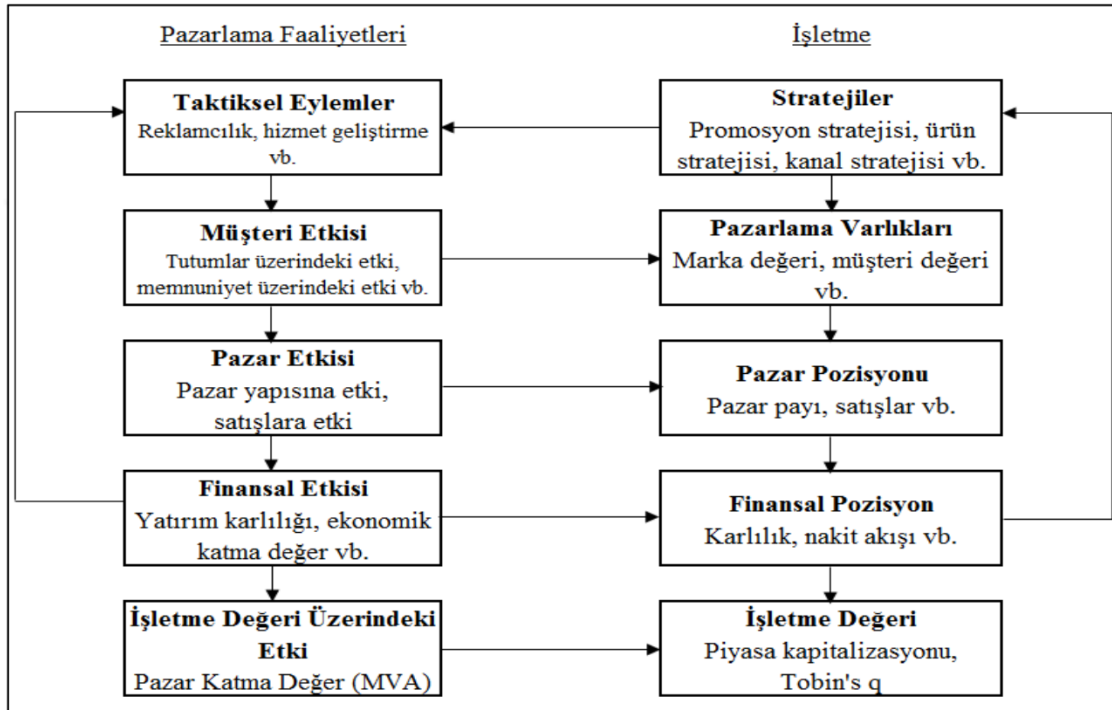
Pazarlama Faaliyetleri

İşletme

Taktiksel Eylemler
Reklamcılık, hizmet geliştirme vb.

Stratejiler
Promosyon stratejisi, ürün stratejisi, kanal stratejisi vb.

Müşteri Etkisi
Tutumlar üzerindeki etki, memnuniyet üzerindeki etki vb.

Pazarlama Varlıkları
Marka değeri, müşteri değeri vb.

Pazar Etkisi
Pazar yapısına etki, satışlara etki

Pazar Pozisyonu
Pazar payı, satışlar vb.

Finansal Etkisi
Yatırım karlılığı, ekonomik katma değer vb.

Finansal Pozisyon
Karlılık, nakit akışı vb.

İşletme Değeri Üzerindeki Etki
Pazar Katma Değer (MVA)

İşletme Değeri
Piyasa kapitalizasyonu, Tobin's q